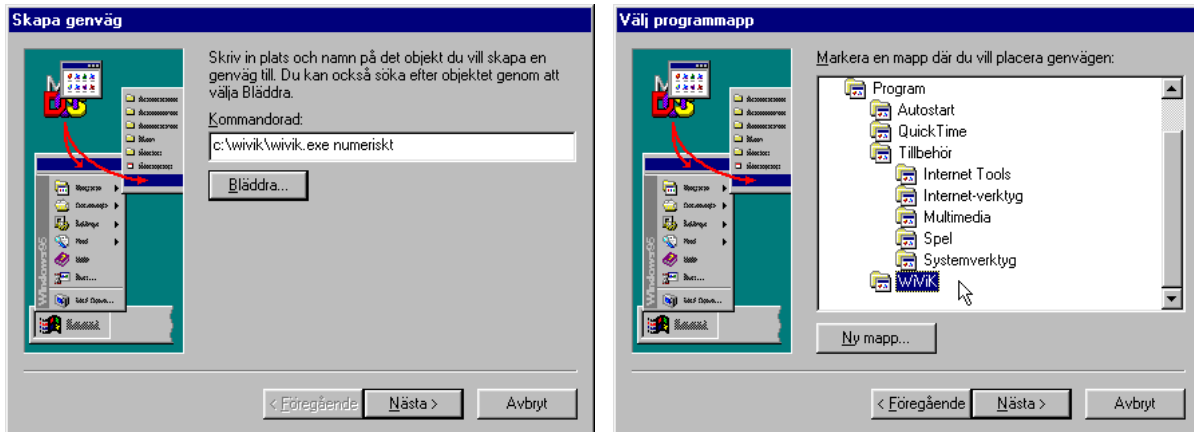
Skapa genväg

Skriv in plats och namn på det objekt du vill skapa en genväg till. Du kan också söka efter objektet genom att välja Bläddra.

Kommandorad:

c:\wivik\wivik.exe numeriskt

Bläddra...

Windows95

< Föregående | Nästa > | Avbryt

Välj programmapp

Markera en mapp där du vill placera genvägen:

Program
Autostart
QuickTime
Tillbehör
Internet Tools
Internet-verktyg
Multimedia
Spel
Systemverktyg
WIVIK

Ny mapp...

Windows95

< Föregående | Nästa > | Avbryt